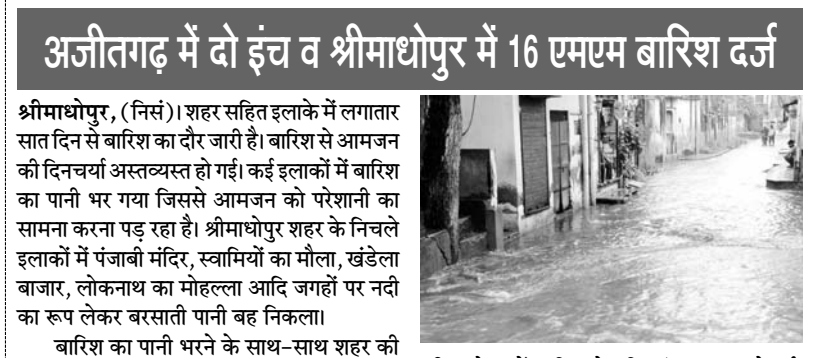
अजीतगढ़ में दो इंच व श्रीमाधोपुर में 16 एमएम बारिश दर्ज

श्रीमाधोपुर, (निसं)। शहर सहित इलाके में लगातार सात दिन से बारिश का दौर जारी है। बारिश से आमजन की दिनचर्या अस्तव्यस्त हो गई। कई इलाकों में बारिश का पानी भर गया जिससे आमजन को परेशानी का सामना करना पड़ रहा है। श्रीमाधोपुर शहर के निचले इलाकों में पंजाबी मंदिर, स्वामियों का मौला, खंडेला बाजार, लोकनाथ का मोहल्ला आदि जगहों पर नदी का रूप लेकर बरसाती पानी बह निकला।

बारिश का पानी भरने के साथ-साथ शहर की

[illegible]